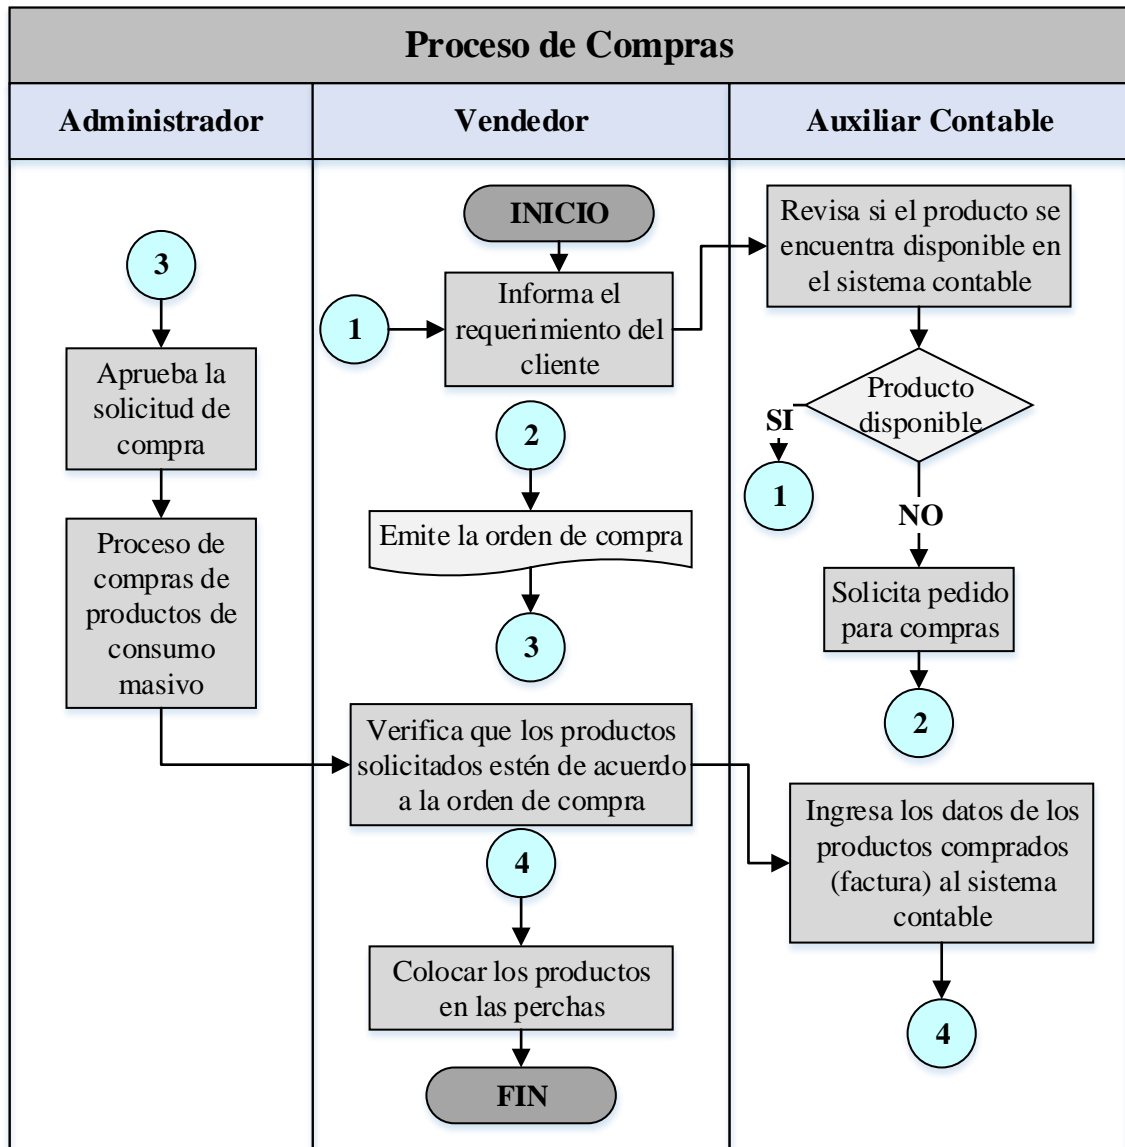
Proceso de Compras

Administrador

3

Aprueba la solicitud de compra

Proceso de compras de productos de consumo masivo

Vendedor

INICIO

1

Informa el requerimiento del cliente

2

Emite la orden de compra

3

Verifica que los productos solicitados estén de acuerdo a la orden de compra

4

Colocar los productos en las perchas

FIN

Auxiliar Contable

Revisa si el producto se encuentra disponible en el sistema contable

Producto disponible

SI

1

NO

Solicita pedido para compras

2

Ingresa los datos de los productos comprados (factura) al sistema contable

4